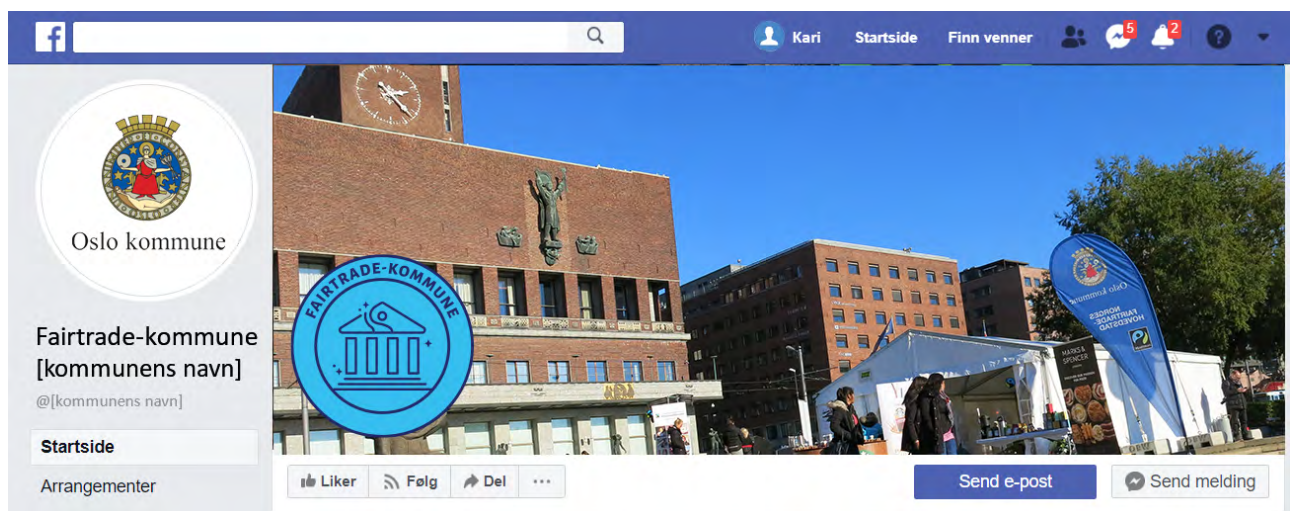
Kari Startside Finn venner 5 2

Oslo kommune

Fairtrade-kommune [kommunens navn]

@[kommunens navn]

Startside

Arrangementer

FAIRTRADE-KOMMUNE

Oslo kommune

NORGES FAIRTRADE HOVEDSTAD

MARKS & SPENCER

Liker Følg Del ···

Send e-post

Send melding